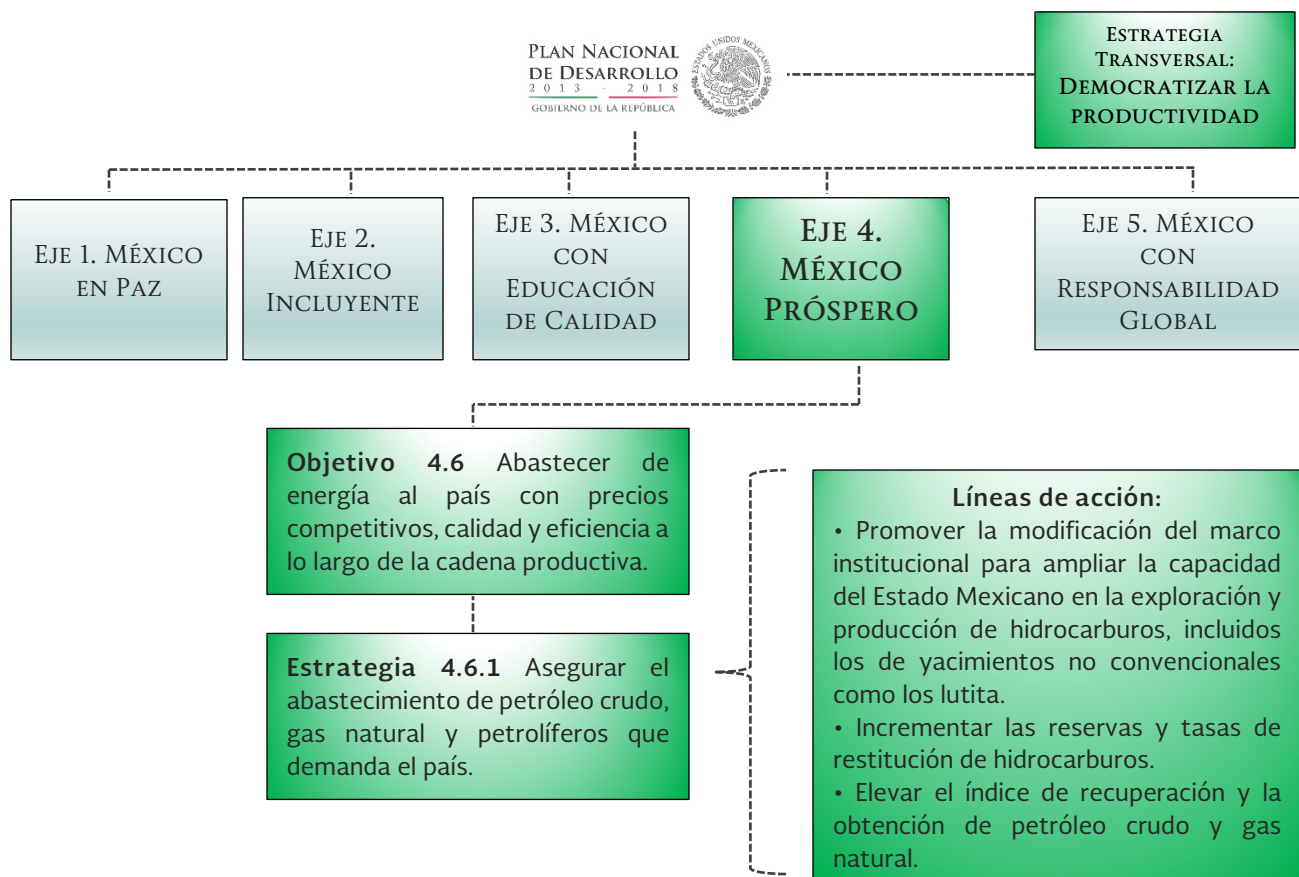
Plan Nacional de Desarrollo 2013 - 2018
Gobierno de la República

Estados Unidos Mexicanos

Estrategia Transversal: Democratizar la productividad

Eje 1. México en Paz

Eje 2. México Incluyente

Eje 3. México con Educación de Calidad

Eje 4. México Próspero

Eje 5. México con Responsabilidad Global

**Objetivo 4.6** Abastecer de energía al país con precios competitivos, calidad y eficiencia a lo largo de la cadena productiva.

**Estrategia 4.6.1** Asegurar el abastecimiento de petróleo crudo, gas natural y petrolíferos que demanda el país.

**Líneas de acción:**
• Promover la modificación del marco institucional para ampliar la capacidad del Estado Mexicano en la exploración y producción de hidrocarburos, incluidos los de yacimientos no convencionales como los lutita.
• Incrementar las reservas y tasas de restitución de hidrocarburos.
• Elevar el índice de recuperación y la obtención de petróleo crudo y gas natural.